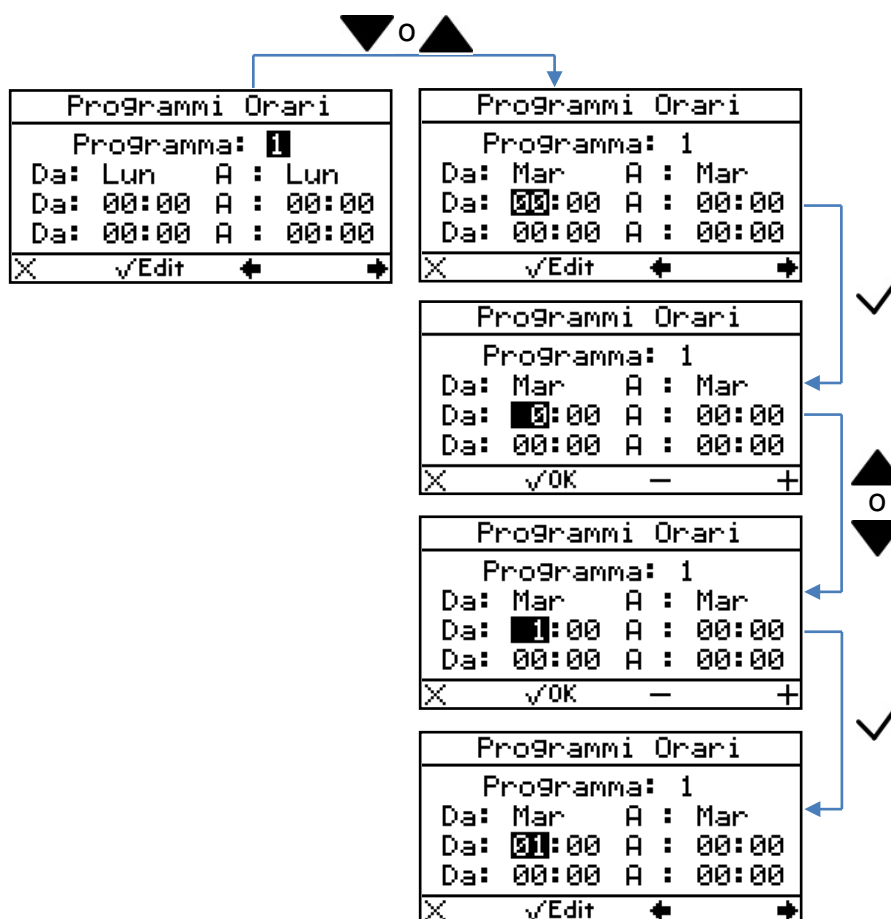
o

Programmi Orari
Programma: 1
Da: Lun A : Lun
Da: 00:00 A : 00:00
Da: 00:00 A : 00:00
√Edit

Programmi Orari
Programma: 1
Da: Mar A : Mar
Da: 00:00 A : 00:00
Da: 00:00 A : 00:00
√Edit

Programmi Orari
Programma: 1
Da: Mar A : Mar
Da: 0:00 A : 00:00
Da: 00:00 A : 00:00
√OK − +

o

Programmi Orari
Programma: 1
Da: Mar A : Mar
Da: 1:00 A : 00:00
Da: 00:00 A : 00:00
√OK − +

Programmi Orari
Programma: 1
Da: Mar A : Mar
Da: 01:00 A : 00:00
Da: 00:00 A : 00:00
√Edit